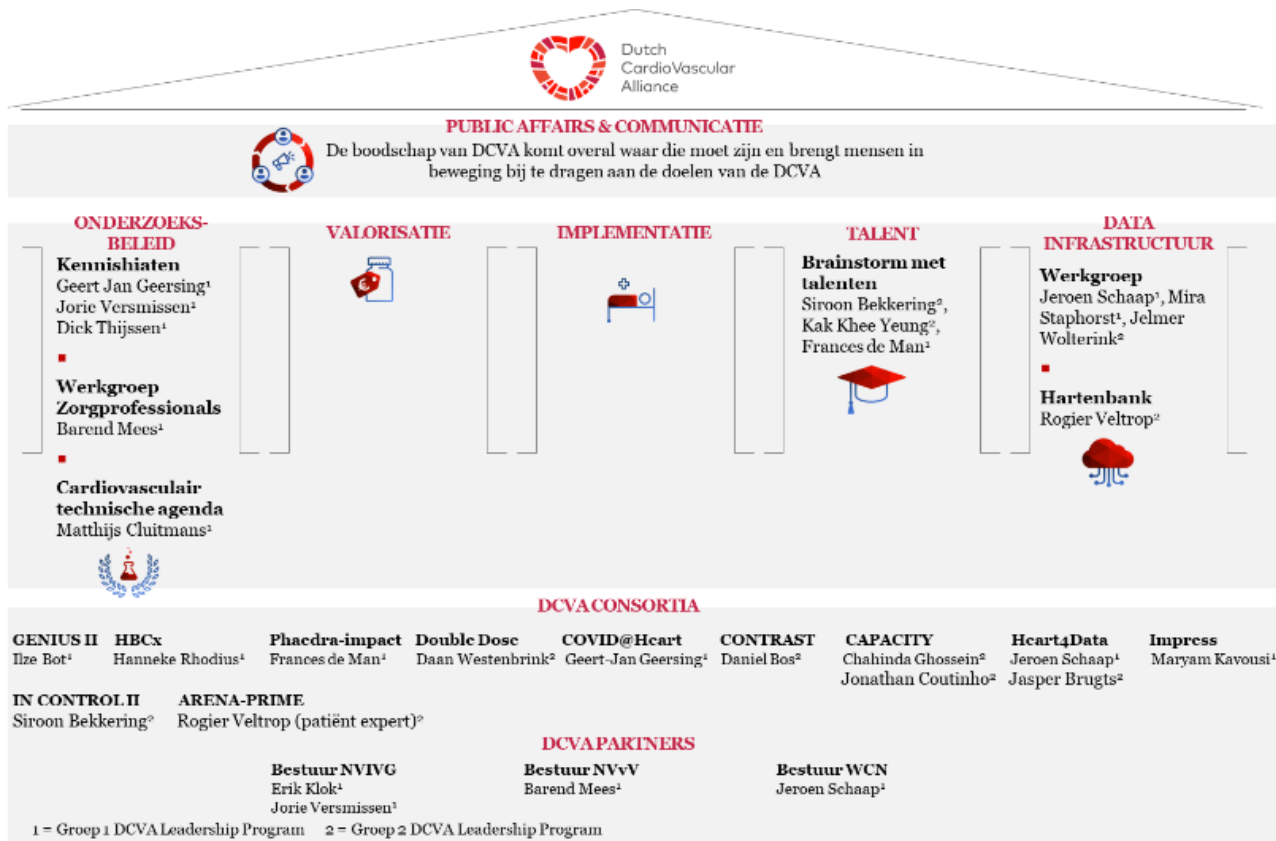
Dutch CardioVascular Alliance

PUBLIC AFFAIRS & COMMUNICATIE

De boodschap van DCVA komt overal waar die moet zijn en brengt mensen in beweging bij te dragen aan de doelen van de DCVA

ONDERZOEKS-BELEID

Kennishiaten
Geert Jan Geersing¹
Jorie Versmissen²
Dick Thijssen¹

Werkgroep Zorgprofessionals
Barend Mees¹

Cardiovasculair technische agenda
Matthijs Cluitmans¹

VALORISATIE

IMPLEMENTATIE

TALENT

Brainstorm met talenten
Siroon Bekkering², Kak Khee Yeung², Frances de Man¹

DATA INFRASTRUCTUUR

Werkgroep
Jeroen Schaap¹, Mira Staphorst¹, Jelmer Wolterink²

Hartenbank
Rogier Veltrop²

DCVA CONSORTIA

GENIUS II
Ilze Bot¹

HBCx
Hanneke Rhodius¹

Phaedra-impact
Frances de Man¹

Double Dose
Daan Westenbrink²

COVID@Heart
Geert-Jan Geersing¹

CONTRAST
Daniel Bos²

CAPACITY
Chahinda Ghossein²
Jonathan Coutinho²

Heart4Data
Jeroen Schaap¹
Jasper Brugts²

Impress
Maryam Kavousi¹

IN CONTROL II
Siroon Bekkering²

ARENA-PRIME
Rogier Veltrop (patiënt expert)²

DCVA PARTNERS

Bestuur NVIVG
Erik Klok¹
Jorie Versmissen¹

Bestuur NVvV
Barend Mees¹

Bestuur WCN
Jeroen Schaap¹

1 = Groep 1 DCVA Leadership Program   2 = Groep 2 DCVA Leadership Program